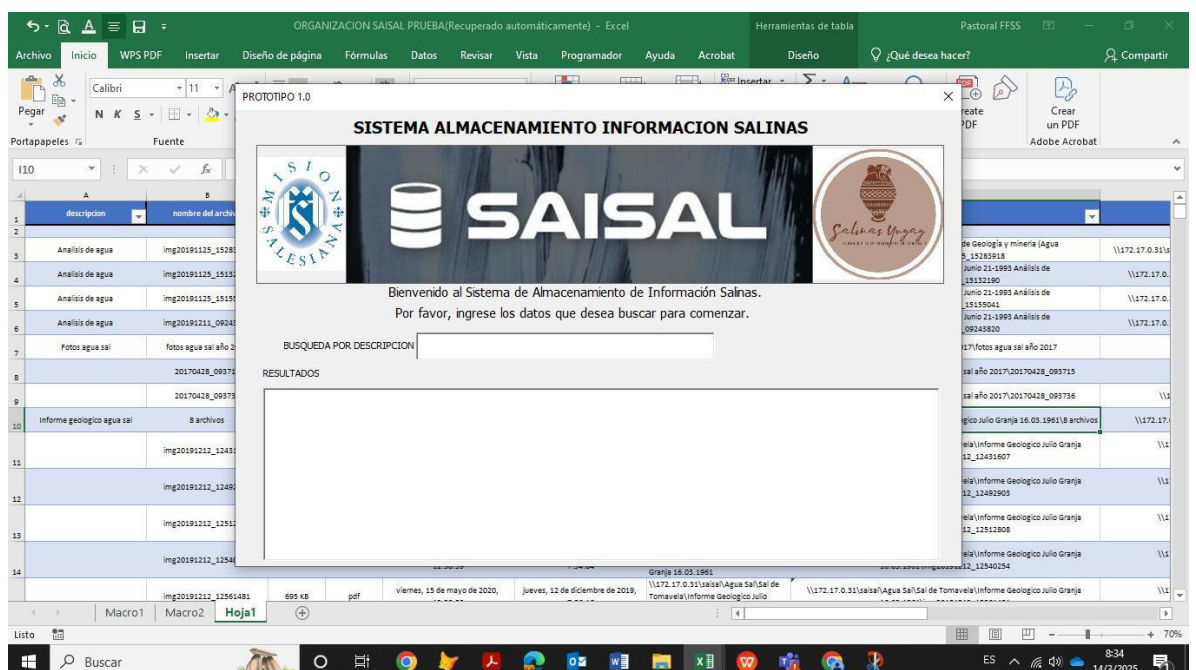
ORGANIZACION SAISAL PRUEBA(Recuperado automáticamente) - Excel

Herramientas de tabla

Pastoral FFSS

Archivo Inicio WPS PDF Insertar Diseño de página Fórmulas Datos Revisar Vista Programador Ayuda Acrobat Diseño ¿Qué desea hacer? Compartir

Pegar Calibri 11 N K S Insertar Crear PDF Crear un PDF

Portapapeles Fuente Adobe Acrobat

I10

PROTOTIPO 1.0

SISTEMA ALMACENAMIENTO INFORMACION SALINAS

SAISAL

Salinas Yunguy

Bienvenido al Sistema de Almacenamiento de Información Salinas.
Por favor, ingrese los datos que desea buscar para comenzar.

BUSQUEDA POR DESCRIPCION

RESULTADOS

| | A | B |
|---|---|---|
| 1 | descripcion | nombre del archi |
| 2 | | |
| 3 | Analisis de agua | img20191125_1528 |
| 4 | Analisis de agua | img20191125_1513 |
| 5 | Analisis de agua | img20191125_1515 |
| 6 | Analisis de agua | img20191211_0924 |
| 7 | Fotos agua sal | fotos agua sal año 2 |
| 8 | | 20170428_09371 |
| 9 | | 20170428_09373 |
| 10 | Informe geologico agua sal | 8 archivos |
| 11 | | img20191212_1243 |
| 12 | | img20191212_1249 |
| 13 | | img20191212_1251 |
| 14 | | img20191212_1254 |
| | | img20191212_12561481 |

de Geología y minería (Agua 5_15283918 \\172.17.0.31\s
Junio 21-1993 Análisis de 15132190 \\172.17.0.
Junio 21-1993 Análisis de 15155041 \\172.17.0.
Junio 21-1993 Análisis de 09243820 \\172.17.0.
17\fotos agua sal año 2017
sal año 2017\20170428_093715
sal año 2017\20170428_093736
gico Julio Granja 16.03.1961\8 archivos \\172.17.
ela\Informe Geologico Julio Granja 12_12431607
ela\Informe Geologico Julio Granja 12_12492903
ela\Informe Geologico Julio Granja 12_12512808
ela\Informe Geologico Julio Granja 12_12540254
Granja 16.03.1961
695 KB pdf viernes, 15 de mayo de 2020, jueves, 12 de diciembre de 2019, \\172.17.0.31\saisal\Agua Sal\Sal de Tomavela\Informe Geologico Julio \\172.17.0.31\saisal\Agua Sal\Sal de Tomavela\Informe Geologico Julio Granja

Macro1 Macro2 Hoja1

Listo 70%

Buscar

ES 8:34 14/3/2025